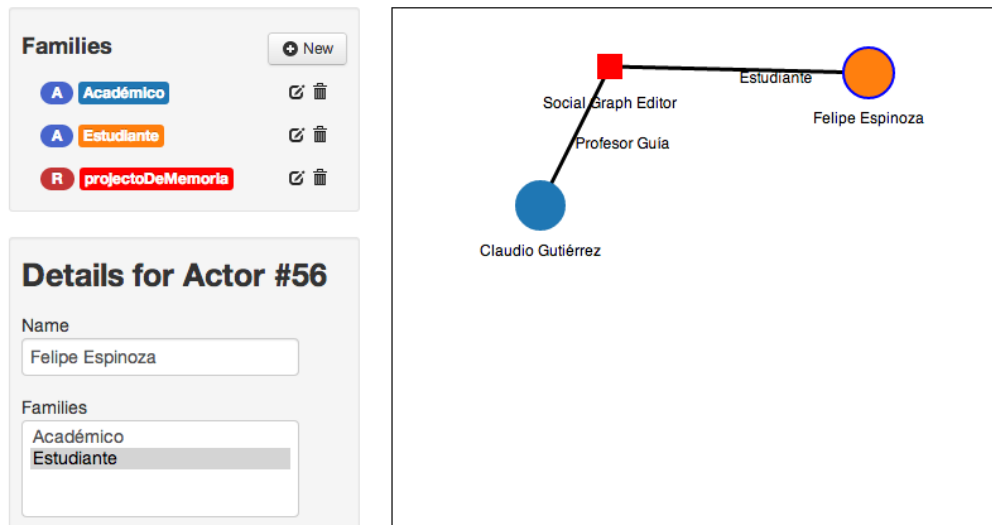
Families

New

A Académico

A Estudiante

R projectoDeMemoria

Details for Actor #56

Name

Felipe Espinoza

Families

Académico
Estudiante

Social Graph Editor

Estudiante

Felipe Espinoza

Profesor Guía

Claudio Gutiérrez